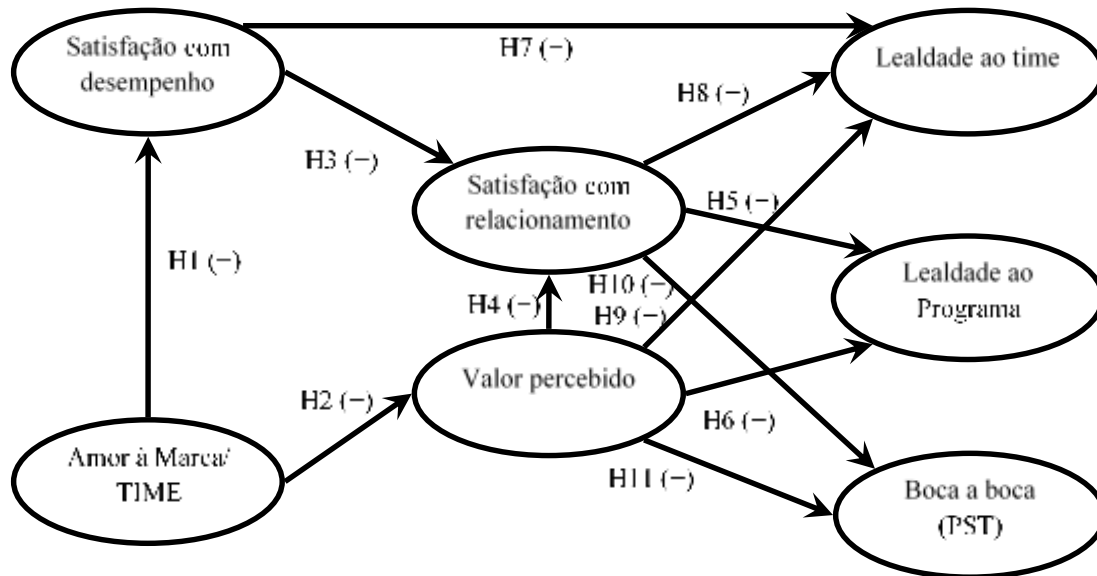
Satisfação com desempenho

H7 (−)

Lealdade ao time

H8 (−)

H3 (−)

Satisfação com relacionamento

H5 (−)

H1 (−)

Lealdade ao Programa

H10 (−)

H4 (−)

H9 (−)

Valor percebido

H2 (−)

H6 (−)

Amor à Marca/ TIME

H11 (−)

Boca a boca (PST)